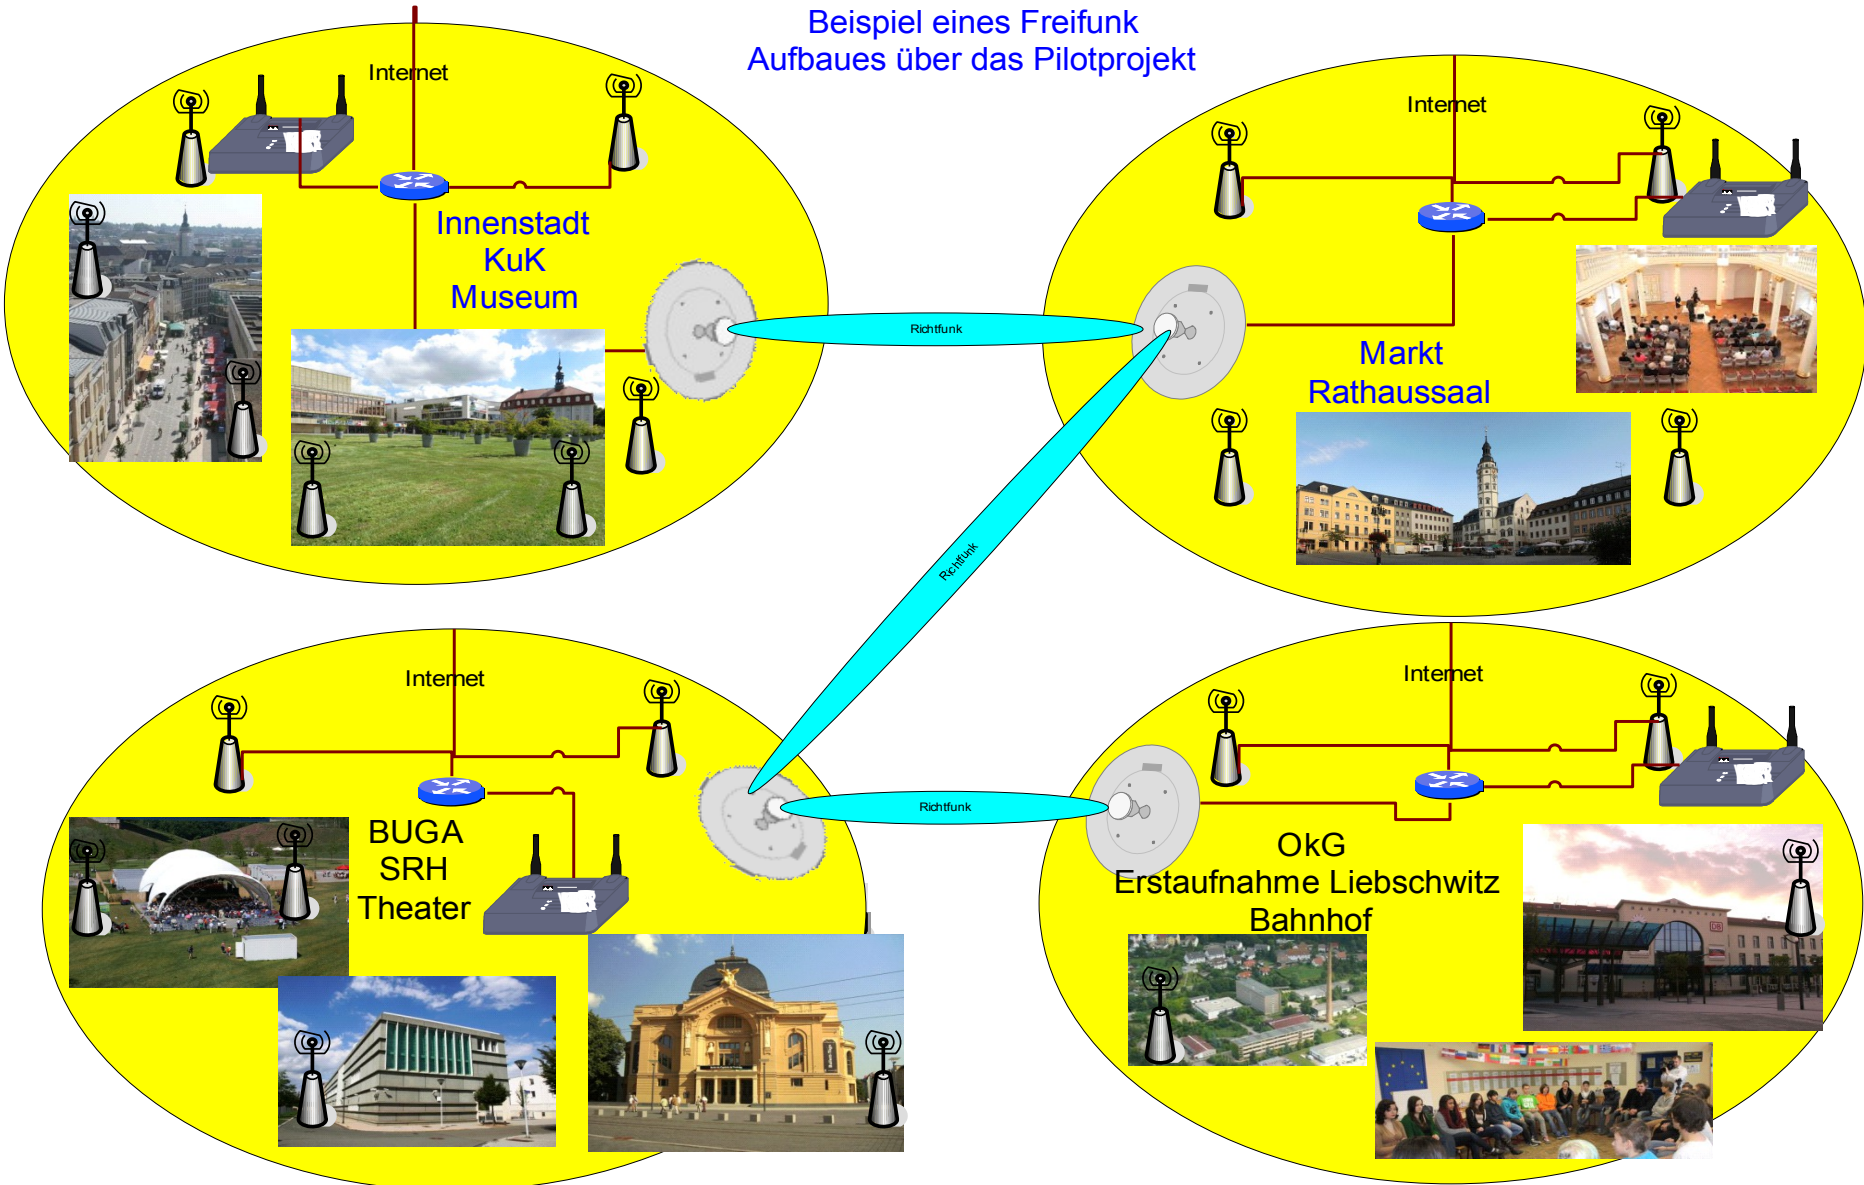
Beispiel eines Freifunk
Aufbaues über das Pilotprojekt

Internet

Innenstadt
KuK
Museum

Richtfunk

Internet

Markt
Rathaussaal

Richtfunk

Internet

BUGA
SRH
Theater

Richtfunk

Internet

OkG
Erstaufnahme Liebschwitz
Bahnhof